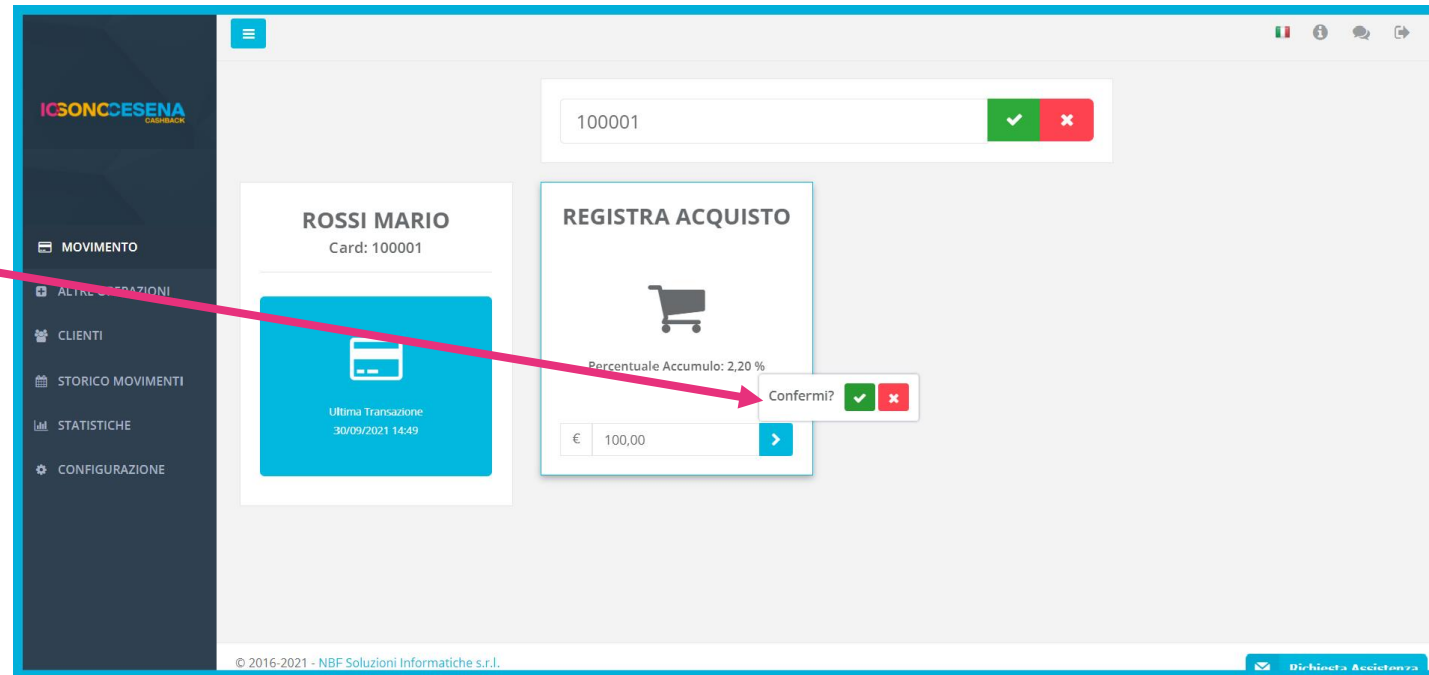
ICSONCCESENA
CASHBACK

MOVIMENTO
ALTRE OPERAZIONI
CLIENTI
STORICO MOVIMENTI
STATISTICHE
CONFIGURAZIONE

100001

ROSSI MARIO
Card: 100001

Ultima Transazione
30/09/2021 14:49

REGISTRA ACQUISTO

Percentuale Accumulo: 2,20 %

Confermi?

€ 100,00

© 2016-2021 - NBF Soluzioni Informatiche s.r.l.

Richiesta Assistenza